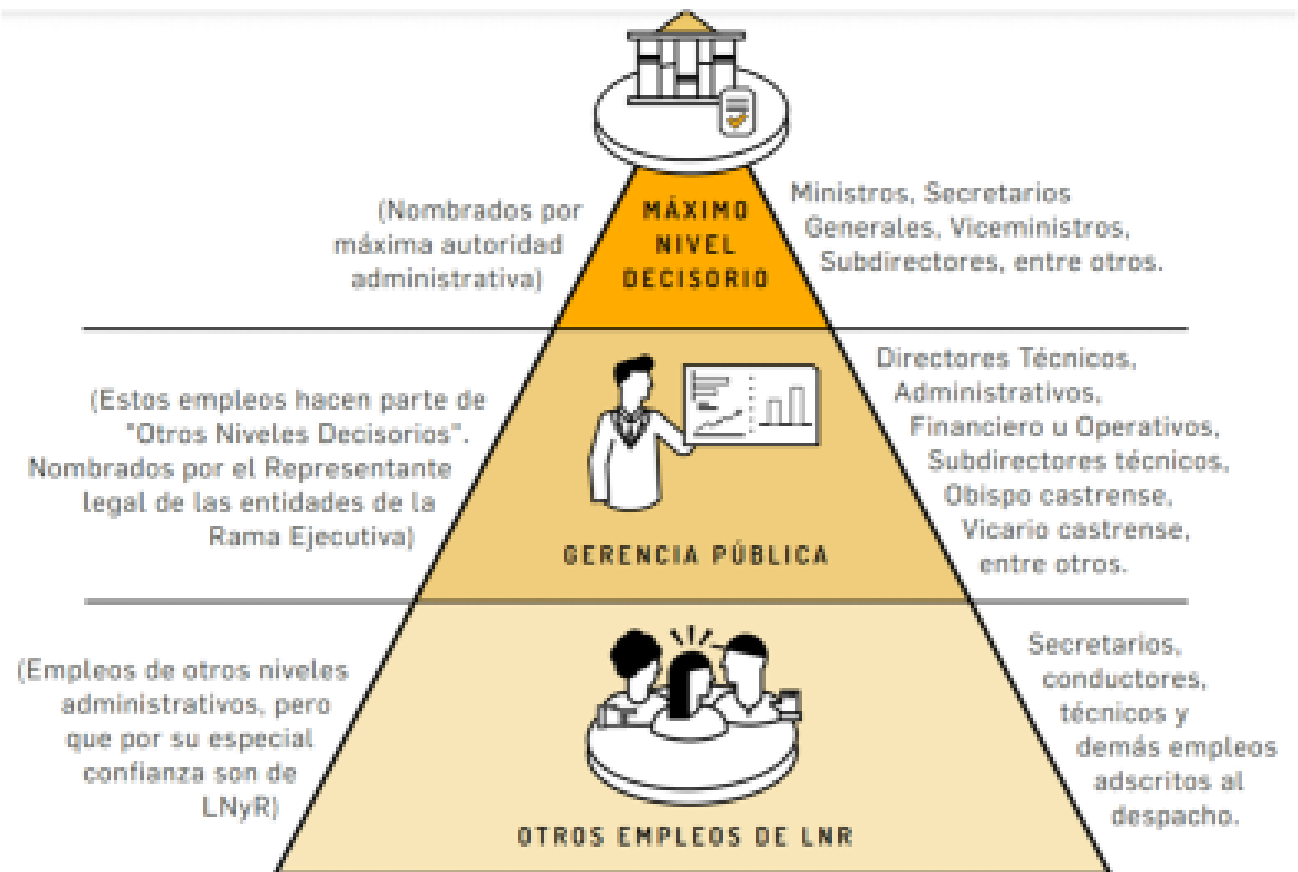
(Nombrados por máxima autoridad administrativa)

MÁXIMO NIVEL DECISORIO

Ministros, Secretarios Generales, Viceministros, Subdirectores, entre otros.

(Estos empleos hacen parte de "Otros Niveles Decisorios". Nombrados por el Representante legal de las entidades de la Rama Ejecutiva)

GERENCIA PÚBLICA

Directores Técnicos, Administrativos, Financiero u Operativos, Subdirectores técnicos, Obispo castrense, Vicario castrense, entre otros.

(Empleos de otros niveles administrativos, pero que por su especial confianza son de LNyR)

OTROS EMPLEOS DE LNR

Secretarios, conductores, técnicos y demás empleos adscritos al despacho.